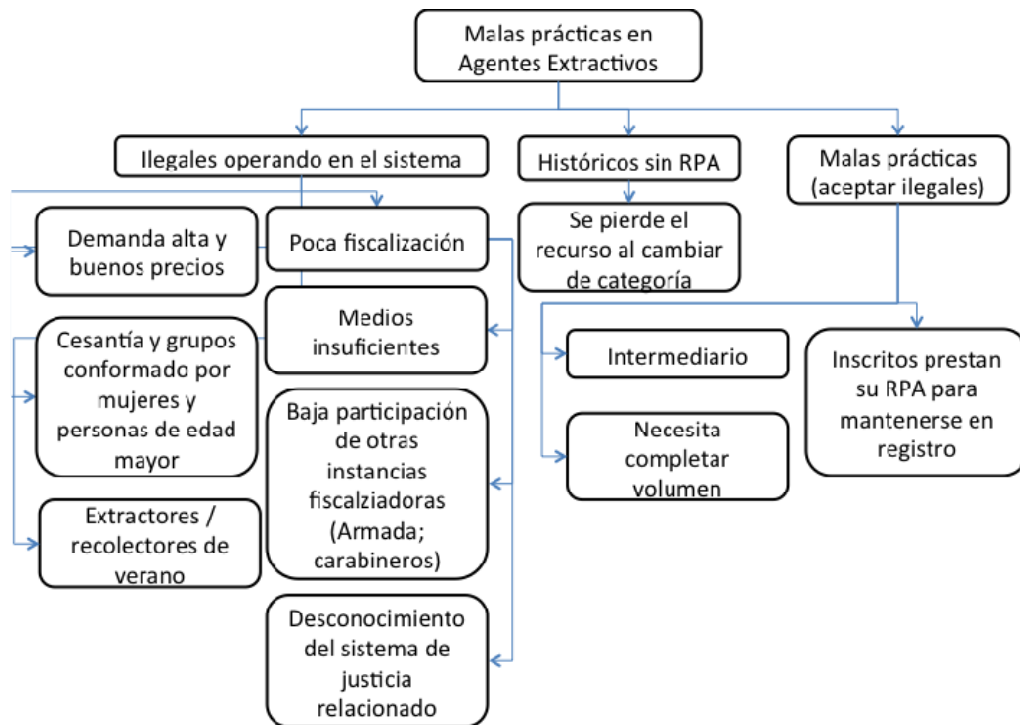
Malas prácticas en Agentes Extractivos

Ilegales operando en el sistema

Históricos sin RPA

Malas prácticas (aceptar ilegales)

Demanda alta y buenos precios

Poca fiscalización

Se pierde el recurso al cambiar de categoría

Cesantía y grupos conformado por mujeres y personas de edad mayor

Medios insuficientes

Intermediario

Inscritos prestan su RPA para mantenerse en registro

Baja participación de otras instancias fiscalziadoras (Armada; carabineros)

Necesita completar volumen

Extractores / recolectores de verano

Desconocimiento del sistema de justicia relacionado